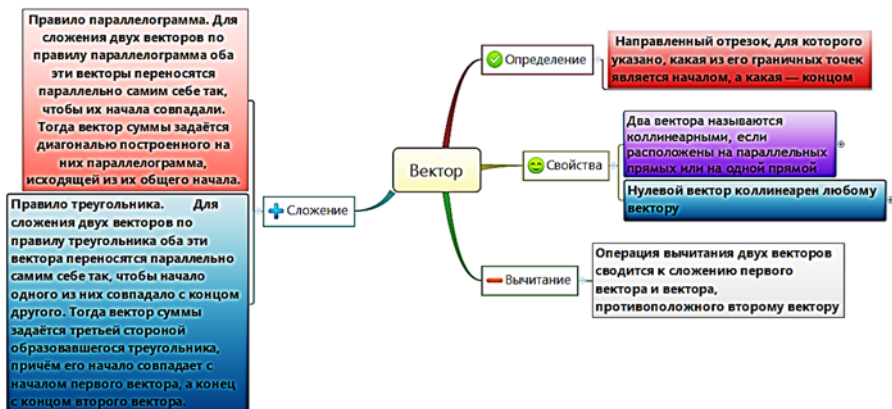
Правило параллелограмма. Для сложения двух векторов по правилу параллелограмма оба эти векторы переносятся параллельно самим себе так, чтобы их начала совпадали. Тогда вектор суммы задаётся диагональю построенного на них параллелограмма, исходящей из их общего начала.

Правило треугольника. Для сложения двух векторов по правилу треугольника оба эти вектора переносятся параллельно самим себе так, чтобы начало одного из них совпадало с концом другого. Тогда вектор суммы задаётся третьей стороной образовавшегося треугольника, причём его начало совпадает с началом первого вектора, а конец с концом второго вектора.

Сложение

Вектор

Определение

Направленный отрезок, для которого указано, какая из его граничных точек является началом, а какая — концом

Свойства

Два вектора называются коллинеарными, если расположены на параллельных прямых или на одной прямой

Нулевой вектор коллинеарен любому вектору

Вычитание

Операция вычитания двух векторов сводится к сложению первого вектора и вектора, противоположного второму вектору